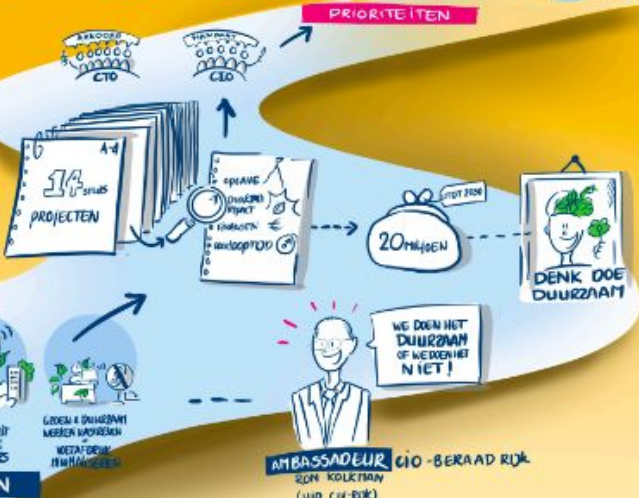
PRIORITEITEN

AKKOORD
CTO

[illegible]
CIO

A-4
14 STUKS
PROJECTEN

OPGAVE
DUURZAAM IMPACT
KOSTEN
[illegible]

TOT 2030
20 MILJOEN

DENK DOE DUURZAAM

WE DOEN HET DUURZAAM OF WE DOEN HET NIET!

GROEN & DUURZAAM WERKEN VASTLEGGEN
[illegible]

AMBASSADEUR CIO-BERAAD RIJK
RON KOLKMAN
(VHD CIO-RIJK)

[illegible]
N